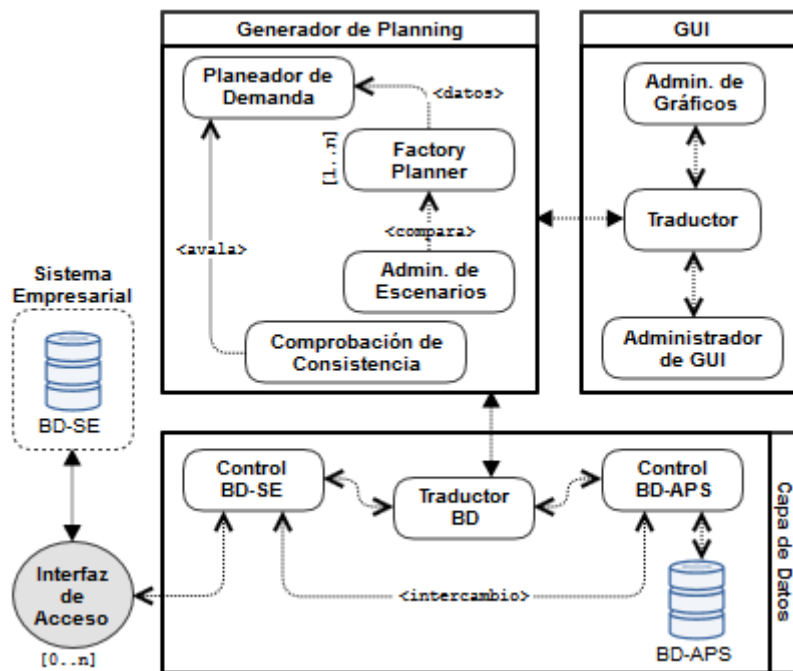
Generador de Planning

Planeador de Demanda

<datos>

[1..n]

Factory Planner

<compara>

Admin. de Escenarios

<avala>

Comprobación de Consistencia

GUI

Admin. de Gráficos

Traductor

Administrador de GUI

Sistema Empresarial

BD-SE

Interfaz de Acceso

[0..n]

Control BD-SE

Traductor BD

Control BD-APS

<intercambio>

BD-APS

Capa de Datos